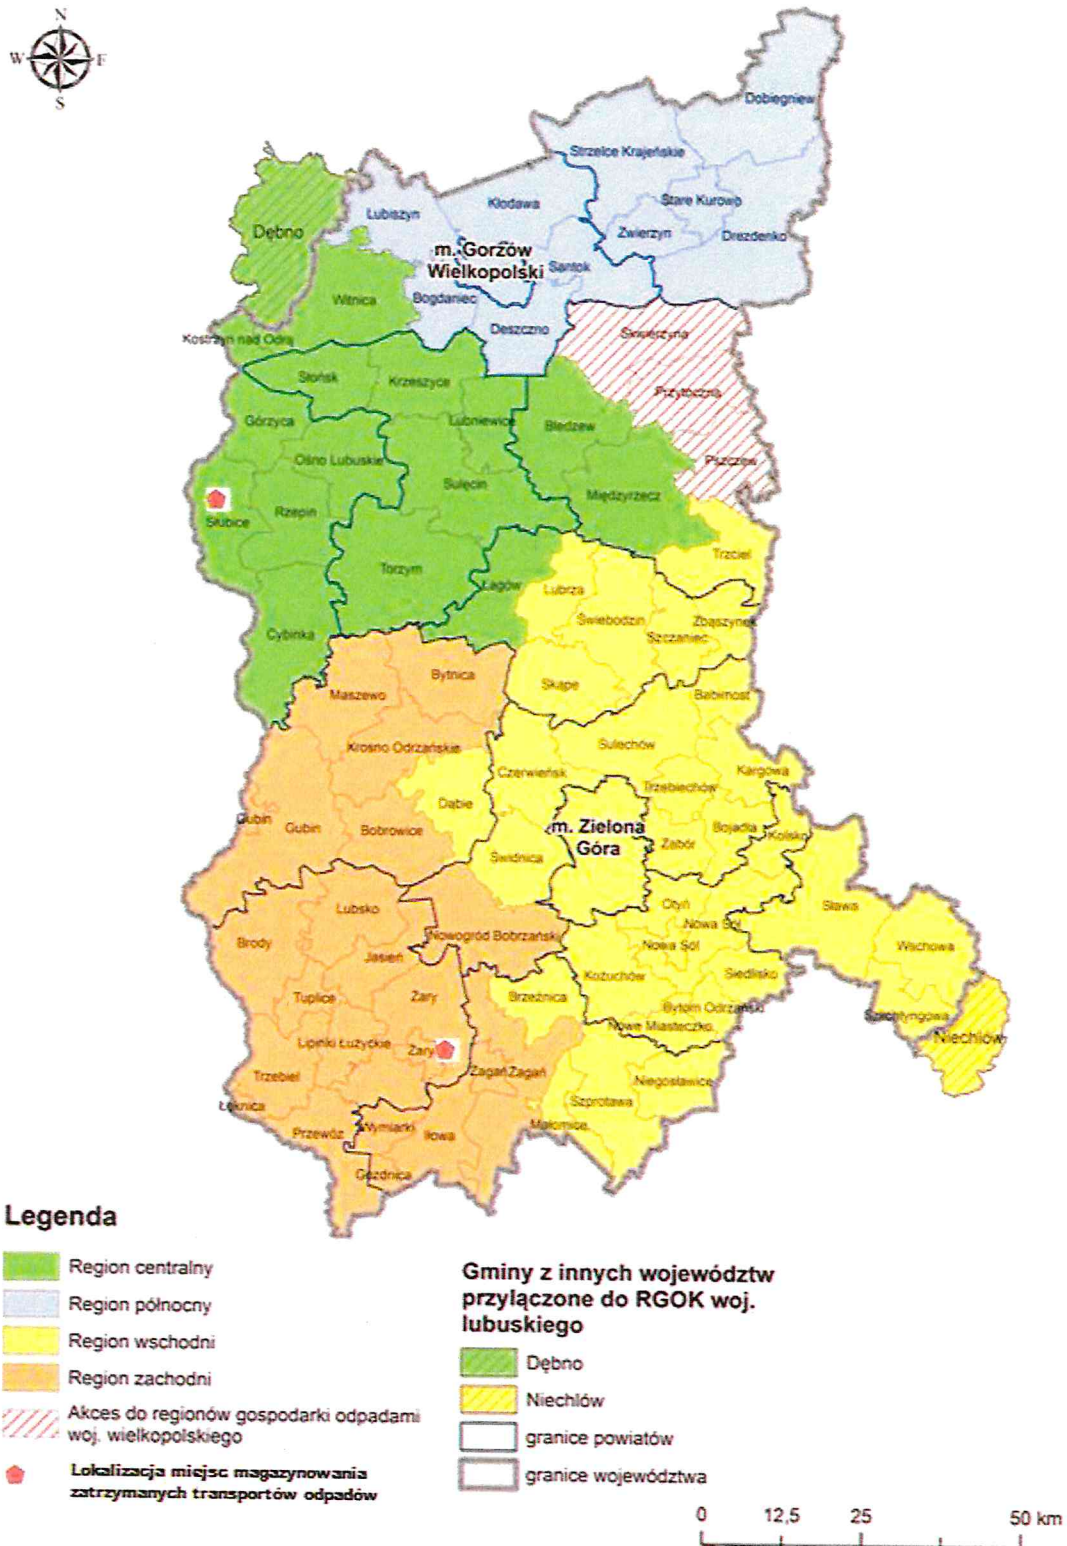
N
W
E
S

Dobiegniew
Strzelce Krajeńskie
Lubiszyn
Kłodawa
Stare Kurowo
Dębno
m. Gorzów Wielkopolski
Santok
Zwierzyn
Drezdenko
Witnica
Bogdaniec
Deszczno
Kostrzyn nad Odrą
Skwierzyna
Słońsk
Krzeszyce
Przytoczna
Górzyca
Lubniewice
Bledzew
Ośno Lubuskie
Pszczew
Sulęcin
Słubice
Rzepin
Międzyrzecz
Trzciel
Torzym
Łagów
Lubrza
Świebodzin
Zbąszynek
Szczaniec
Cybinka
Bytnica
Maszewo
Skąpe
Babimost
Krosno Odrzańskie
Sulechów
Czerwieńsk
Kargowa
Trzebiechów
Dąbie
Gubin
Gubin
Bobrowice
m. Zielona Góra
Bojadła
Zabór
Kolsko
Świdnica
Lubsko
Otyń
Sława
Nowa Sól
Nowogród Bobrzański
Nowa Sól
Wschowa
Brody
Jasień
Kożuchów
Siedlisko
Tuplice
Żary
Brzeźnica
Bytom Odrzański
Szlichtyngowa
Niechlów
Lipinki Łużyckie
Nowe Miasteczko
Żary
Trzebiel
Żagań Żagań
Niegosławice
Łęknica
Szprotawa
Przewóz
Wymiarki
Iłowa
Małomice
Gozdnica

Legenda
Region centralny
Region północny
Region wschodni
Region zachodni
Akces do regionów gospodarki odpadami woj. wielkopolskiego
Lokalizacja miejsc magazynowania zatrzymanych transportów odpadów

Gminy z innych województw przyłączone do RGOK woj. lubuskiego
Dębno
Niechlów
granice powiatów
granice województwa

0 12,5 25 50 km